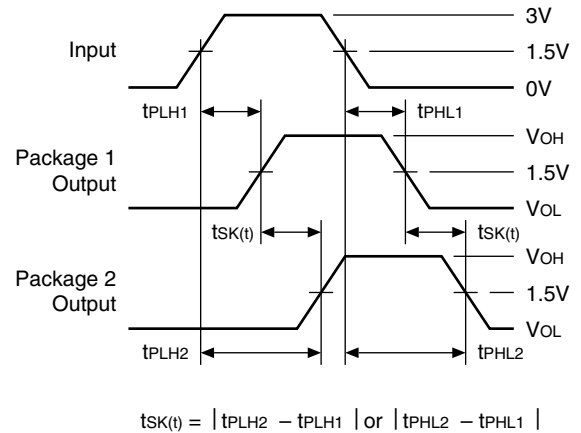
Input

3V

1.5V

0V

$t_{PLH1}$

$t_{PHL1}$

Package 1 Output

$V_{OH}$

1.5V

$V_{OL}$

$t_{SK(t)}$

$t_{SK(t)}$

Package 2 Output

$V_{OH}$

1.5V

$V_{OL}$

$t_{PLH2}$

$t_{PHL2}$

$t_{SK(t)} = |t_{PLH2} - t_{PLH1}|$ or $|t_{PHL2} - t_{PHL1}|$